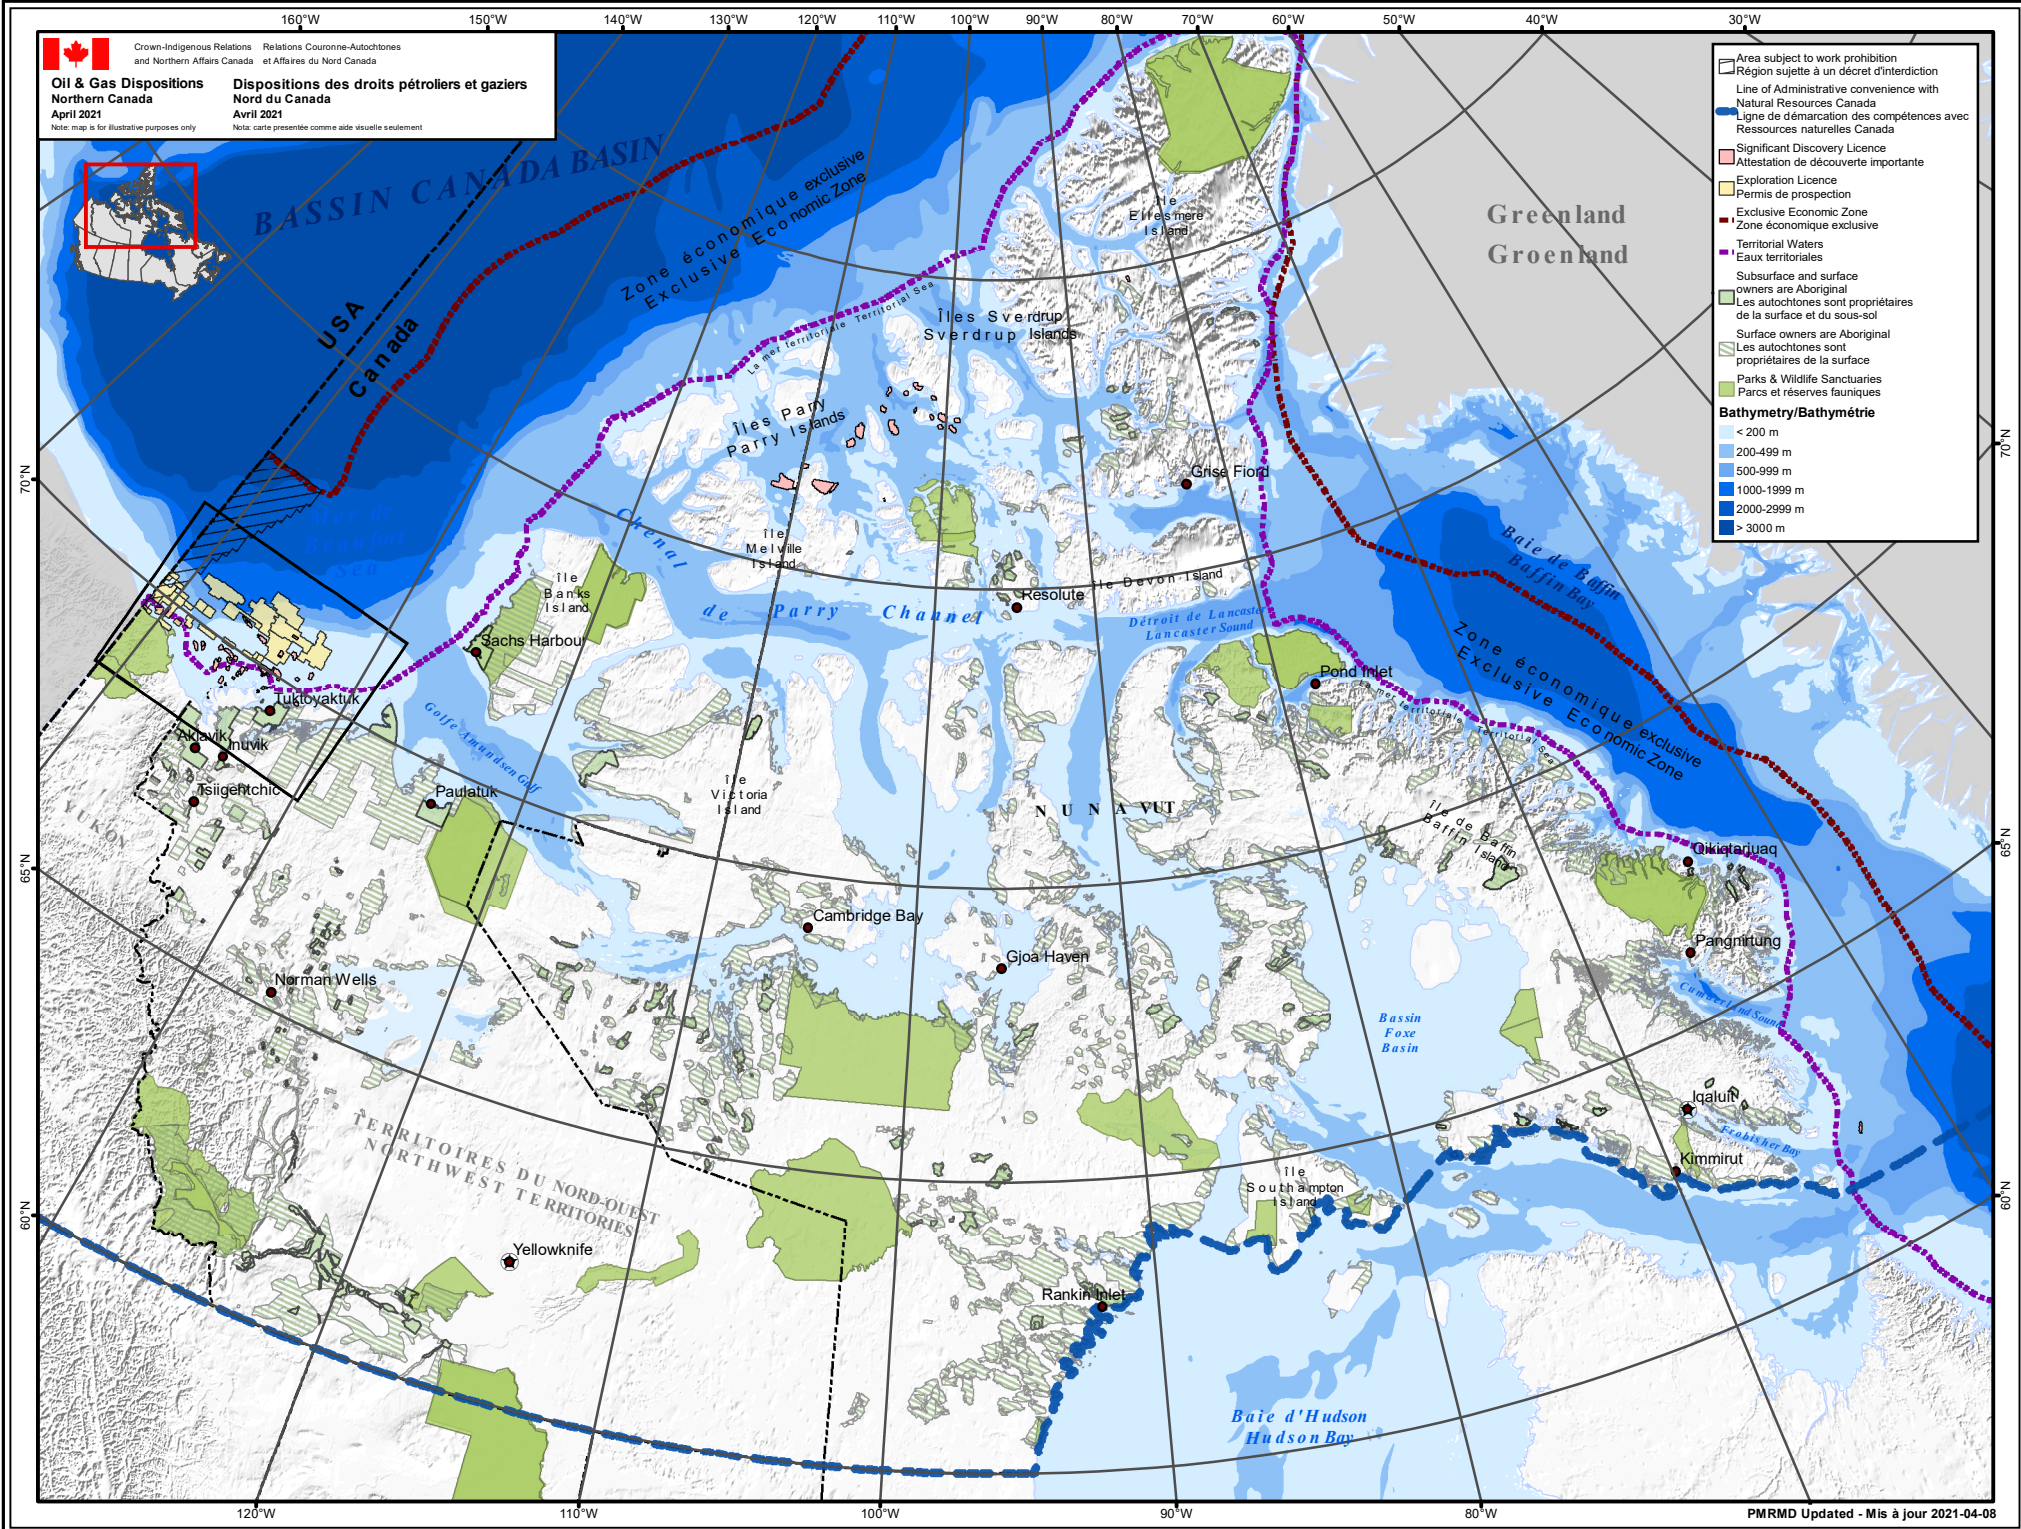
160°W 150°W 140°W 130°W 120°W 110°W 100°W 90°W 80°W 70°W 60°W 50°W 40°W 30°W

Crown-Indigenous Relations and Northern Affairs Canada
Relations Couronne-Autochtones et Affaires du Nord Canada

Oil & Gas Dispositions
Northern Canada
April 2021
Note: map is for illustrative purposes only

Dispositions des droits pétroliers et gaziers
Nord du Canada
Avril 2021
Nota: carte presentée comme aide visuelle seulement

Area subject to work prohibition
Région sujette à un décret d'interdiction
Line of Administrative convenience with Natural Resources Canada
Ligne de démarcation des compétences avec Ressources naturelles Canada
Significant Discovery Licence
Attestation de découverte importante
Exploration Licence
Permis de prospection
Exclusive Economic Zone
Zone économique exclusive
Territorial Waters
Eaux territoriales
Subsurface and surface owners are Aboriginal
Les autochtones sont propriétaires de la surface et du sous-sol
Surface owners are Aboriginal
Les autochtones sont propriétaires de la surface
Parks & Wildlife Sanctuaries
Parcs et réserves fauniques
Bathymetry/Bathymétrie
< 200 m
200-499 m
500-999 m
1000-1999 m
2000-2999 m
> 3000 m

BASSIN CANADA BASIN
Zone économique exclusive
Exclusive Economic Zone
USA
Canada
Greenland
Groenland
Île Ellesmere Island
Îles Sverdrup
Sverdrup Islands
La mer territoriale Territorial Sea
Îles Parry
Parry Islands
Grise Fiord
Mer de Beaufort Sea
Chenal de Parry Channel
Île Melville Island
Île Banks Island
Île Devon Island
Resolute
Détroit de Lancaster
Lancaster Sound
Baie de Baffin
Baffin Bay
Sachs Harbour
Pond Inlet
Zone économique exclusive
Exclusive Economic Zone
La mer territoriale Territorial Sea
Tuktoyaktuk
Golfe Amundsen Gulf
Aklavik
Inuvik
Tsiigehtchic
Paulatuk
Île Victoria Island
NUNAVUT
Île de Baffin Island
YUKON
Qikiqtarjuaq
Cambridge Bay
Pangnirtung
Gjoa Haven
Norman Wells
Bassin Foxe Basin
Cumberland Sound
TERRITOIRES DU NORD-OUEST
NORTHWEST TERRITORIES
Iqaluit
Frobisher Bay
Kimmirut
Île Southampton Island
Yellowknife
Rankin Inlet
Baie d'Hudson
Hudson Bay

70°N 65°N 60°N
120°W 110°W 100°W 90°W 80°W
PMRMD Updated - Mis à jour 2021-04-08